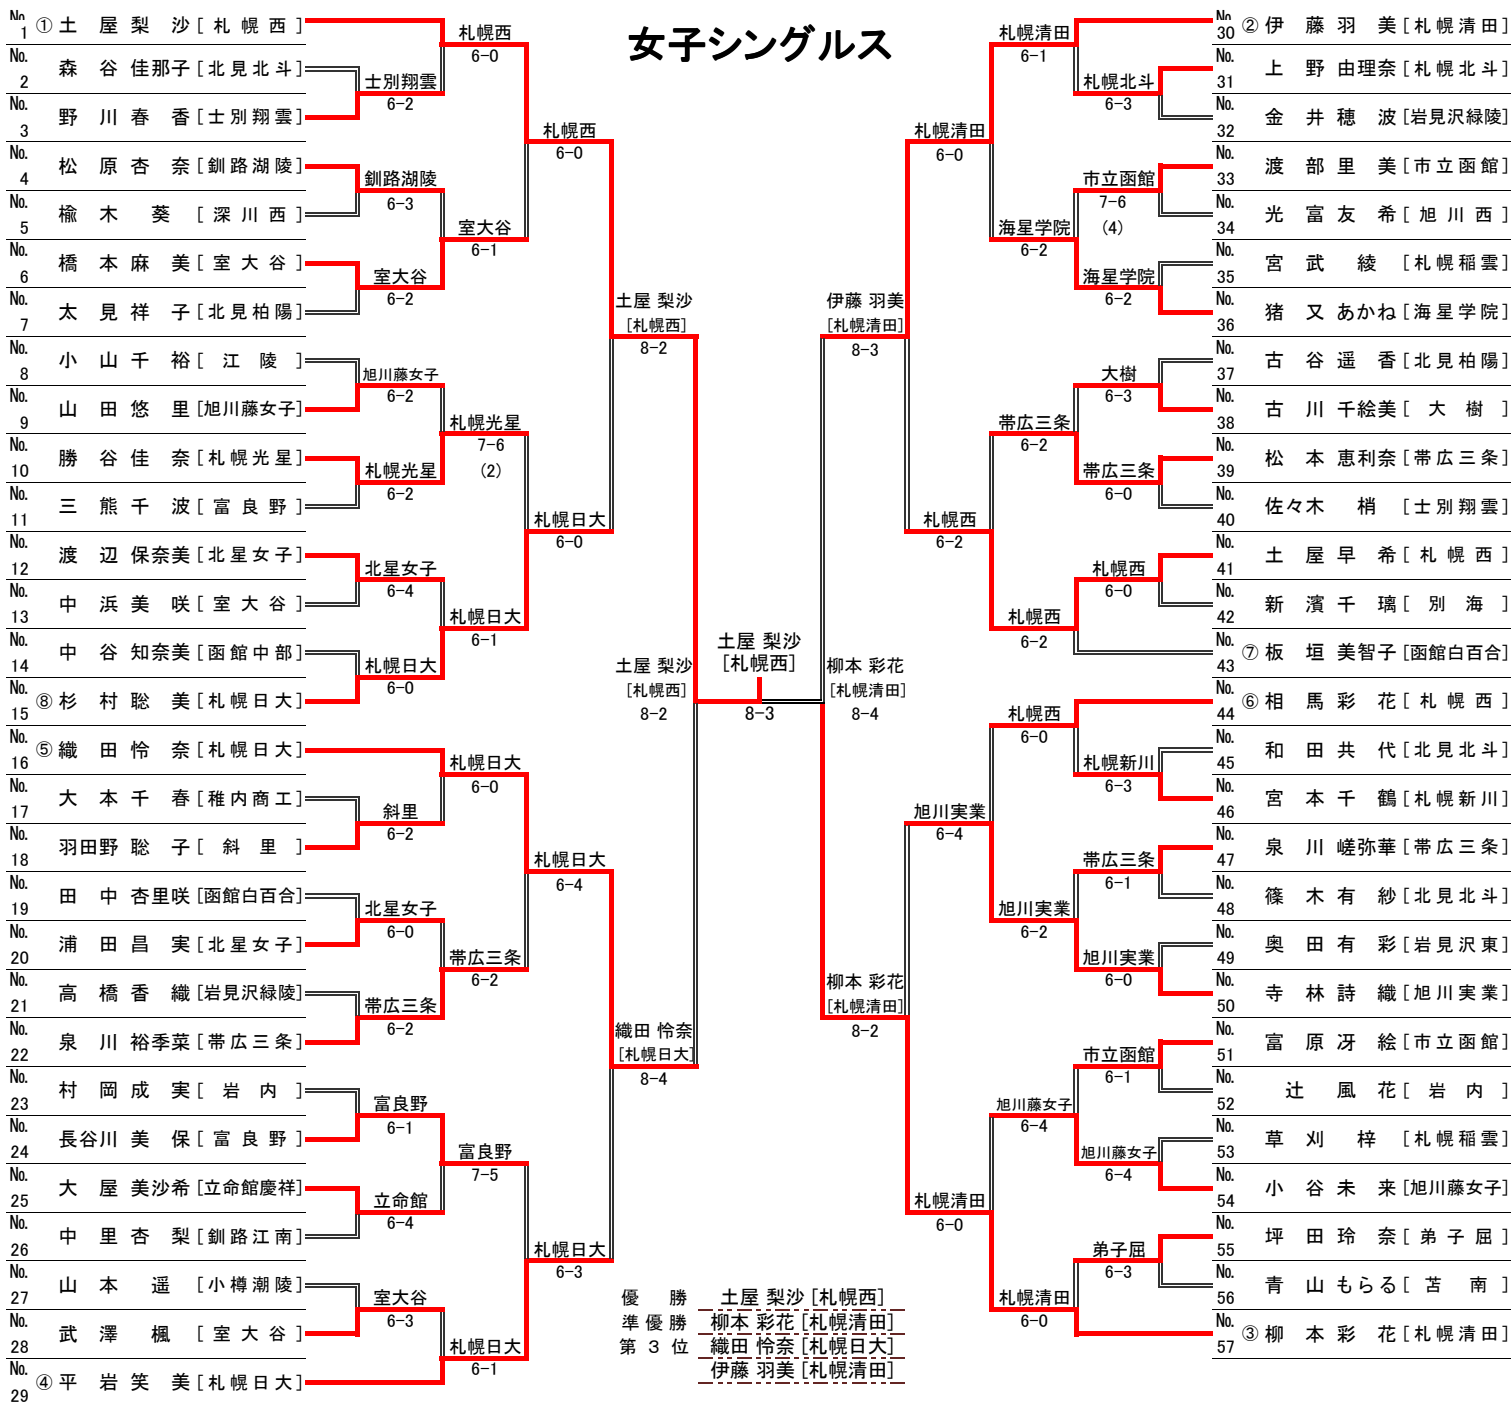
女子シングルス

No.1 ① 土屋 梨沙 [札幌西]
No.2 森谷 佳那子 [北見北斗]
No.3 野川 春香 [士別翔雲]
No.4 松原 杏奈 [釧路湖陵]
No.5 楡木 葵 [深川西]
No.6 橋本 麻美 [室大谷]
No.7 太見 祥子 [北見柏陽]
No.8 小山 千裕 [江陵]
No.9 山田 悠里 [旭川藤女子]
No.10 勝谷 佳奈 [札幌光星]
No.11 三熊 千波 [富良野]
No.12 渡辺 保奈美 [北星女子]
No.13 中浜 美咲 [室大谷]
No.14 中谷 知奈美 [函館中部]
No.15 ⑧ 杉村 聡美 [札幌日大]
No.16 ⑤ 織田 怜奈 [札幌日大]
No.17 大本 千春 [稚内商工]
No.18 羽田野 聡子 [斜里]
No.19 田中 杏里咲 [函館白百合]
No.20 浦田 昌実 [北星女子]
No.21 高橋 香織 [岩見沢緑陵]
No.22 泉川 裕季菜 [帯広三条]
No.23 村岡 成実 [岩内]
No.24 長谷川 美保 [富良野]
No.25 大屋 美沙希 [立命館慶祥]
No.26 中里 杏梨 [釧路江南]
No.27 山本 遥 [小樽潮陵]
No.28 武澤 楓 [室大谷]
No.29 ④ 平岩 笑美 [札幌日大]

No.30 ② 伊藤 羽美 [札幌清田]
No.31 上野 由理奈 [札幌北斗]
No.32 金井 穂波 [岩見沢緑陵]
No.33 渡部 里美 [市立函館]
No.34 光富 友希 [旭川西]
No.35 宮武 綾 [札幌稲雲]
No.36 猪又 あかね [海星学院]
No.37 古谷 遥香 [北見柏陽]
No.38 古川 千絵美 [大樹]
No.39 松本 恵利奈 [帯広三条]
No.40 佐々木 梢 [士別翔雲]
No.41 土屋 早希 [札幌西]
No.42 新濱 千璃 [別海]
No.43 ⑦ 板垣 美智子 [函館白百合]
No.44 ⑥ 相馬 彩花 [札幌西]
No.45 和田 共代 [北見北斗]
No.46 宮本 千鶴 [札幌新川]
No.47 泉川 嵯弥華 [帯広三条]
No.48 篠木 有紗 [北見北斗]
No.49 奥田 有彩 [岩見沢東]
No.50 寺林 詩織 [旭川実業]
No.51 富原 冴絵 [市立函館]
No.52 辻 風花 [岩内]
No.53 草刈 梓 [札幌稲雲]
No.54 小谷 未来 [旭川藤女子]
No.55 坪田 玲奈 [弟子屈]
No.56 青山 もらる [苫南]
No.57 ③ 柳本 彩花 [札幌清田]

札幌西 6-0
士別翔雲 6-2
札幌西 6-0
釧路湖陵 6-3
室大谷 6-1
室大谷 6-2
土屋 梨沙 [札幌西] 8-2
旭川藤女子 6-2
札幌光星 7-6 (2)
札幌光星 6-2
札幌日大 6-0
北星女子 6-4
札幌日大 6-1
札幌日大 6-0
土屋 梨沙 [札幌西] 8-2
札幌日大 6-0
斜里 6-2
札幌日大 6-4
北星女子 6-0
帯広三条 6-2
帯広三条 6-2
織田 怜奈 [札幌日大] 8-4
富良野 6-1
富良野 7-5
立命館 6-4
札幌日大 6-3
室大谷 6-3
札幌日大 6-1

土屋 梨沙 [札幌西] 8-3

札幌清田 6-1
札幌北斗 6-3
札幌清田 6-0
市立函館 7-6 (4)
海星学院 6-2
海星学院 6-2
伊藤 羽美 [札幌清田] 8-3
大樹 6-3
帯広三条 6-2
帯広三条 6-0
札幌西 6-2
札幌西 6-0
札幌西 6-2
柳本 彩花 [札幌清田] 8-4
札幌西 6-0
札幌新川 6-3
旭川実業 6-4
帯広三条 6-1
旭川実業 6-2
旭川実業 6-0
柳本 彩花 [札幌清田] 8-2
市立函館 6-1
旭川藤女子 6-4
旭川藤女子 6-4
札幌清田 6-0
弟子屈 6-3
札幌清田 6-0

優勝 土屋 梨沙 [札幌西]
準優勝 柳本 彩花 [札幌清田]
第3位 織田 怜奈 [札幌日大]
伊藤 羽美 [札幌清田]